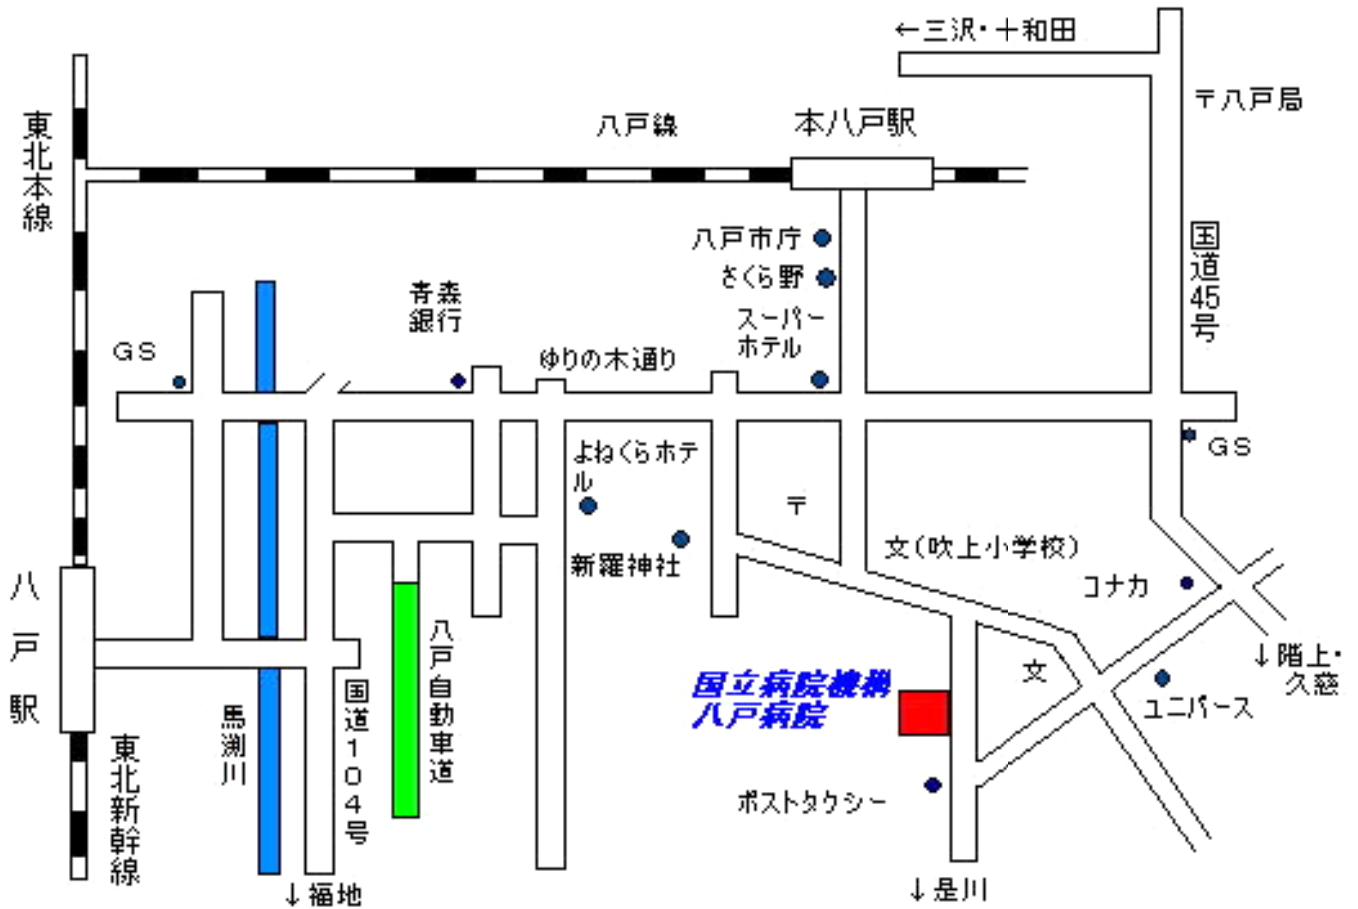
←三沢・十和田
〒八戸局
東北本線
八戸線
本八戸駅
八戸市庁
さくら野
国道45号
青森銀行
スーパーホテル
GS
ゆりの木通り
よねくらホテル
GS
〒
新羅神社
文(吹上小学校)
コナカ
八戸駅
八戸自動車道
↓階上・久慈
国立病院機構
八戸病院
文
ユニバース
馬淵川
国道104号
東北新幹線
ポストタクシー
↓福地
↓是川